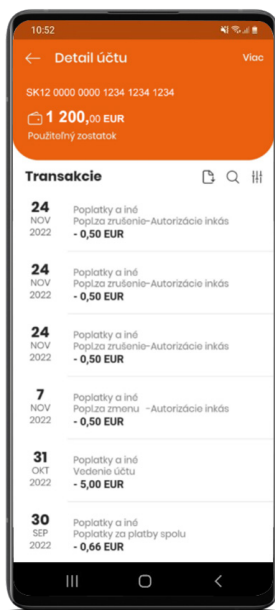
10:52

Detail účtu

Viac

SK12 0000 0000 1234 1234 1234

1 200,00 EUR

Použiteľný zostatok

Transakcie

24 NOV 2022
Poplatky a iné
Popl.za zrušenie-Autorizácie inkás
- 0,50 EUR

24 NOV 2022
Poplatky a iné
Popl.za zrušenie-Autorizácie inkás
- 0,50 EUR

24 NOV 2022
Poplatky a iné
Popl.za zrušenie-Autorizácie inkás
- 0,50 EUR

7 NOV 2022
Poplatky a iné
Popl.za zmenu -Autorizácie inkás
- 0,50 EUR

31 OKT 2022
Poplatky a iné
Vedenie účtu
- 5,00 EUR

30 SEP 2022
Poplatky a iné
Poplatky za platby spolu
- 0,66 EUR